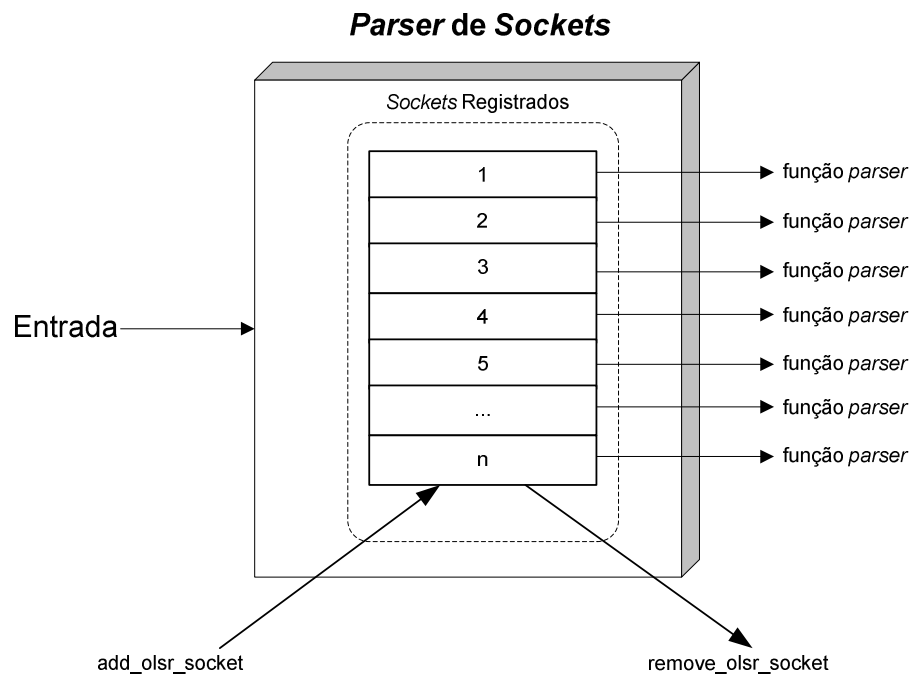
Parser de Sockets

Sockets Registrados

1
2
3
4
5
...
n

função parser
função parser
função parser
função parser
função parser
função parser
função parser

Entrada

add_olsr_socket

remove_olsr_socket